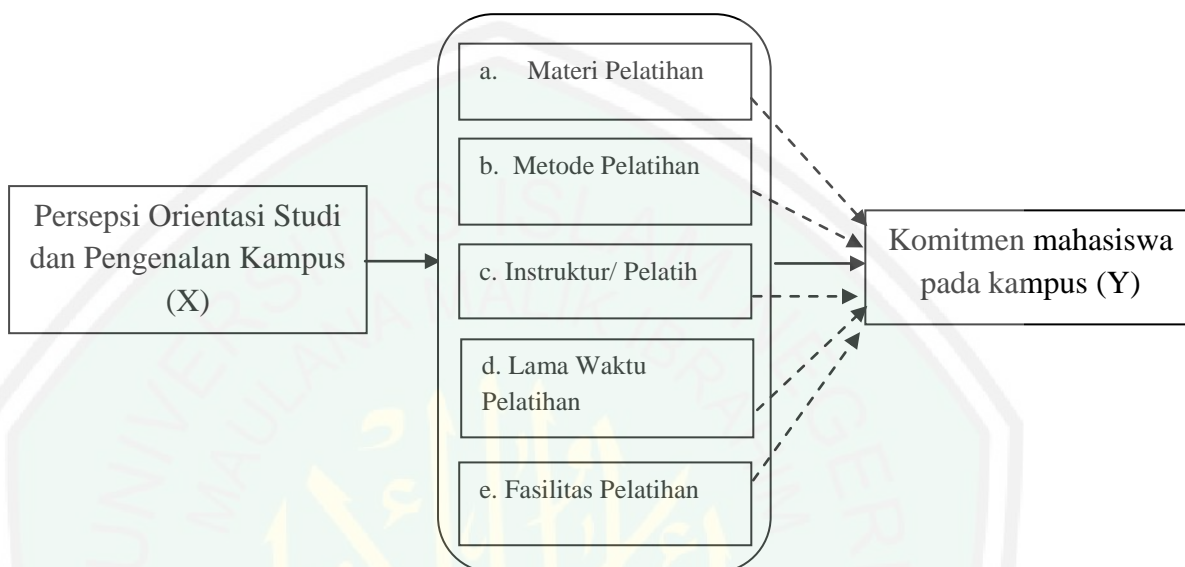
a. Materi Pelatihan

b. Metode Pelatihan

Persepsi Orientasi Studi dan Pengenalan Kampus (X)

c. Instruktur/ Pelatih

Komitmen mahasiswa pada kampus (Y)

d. Lama Waktu Pelatihan

e. Fasilitas Pelatihan